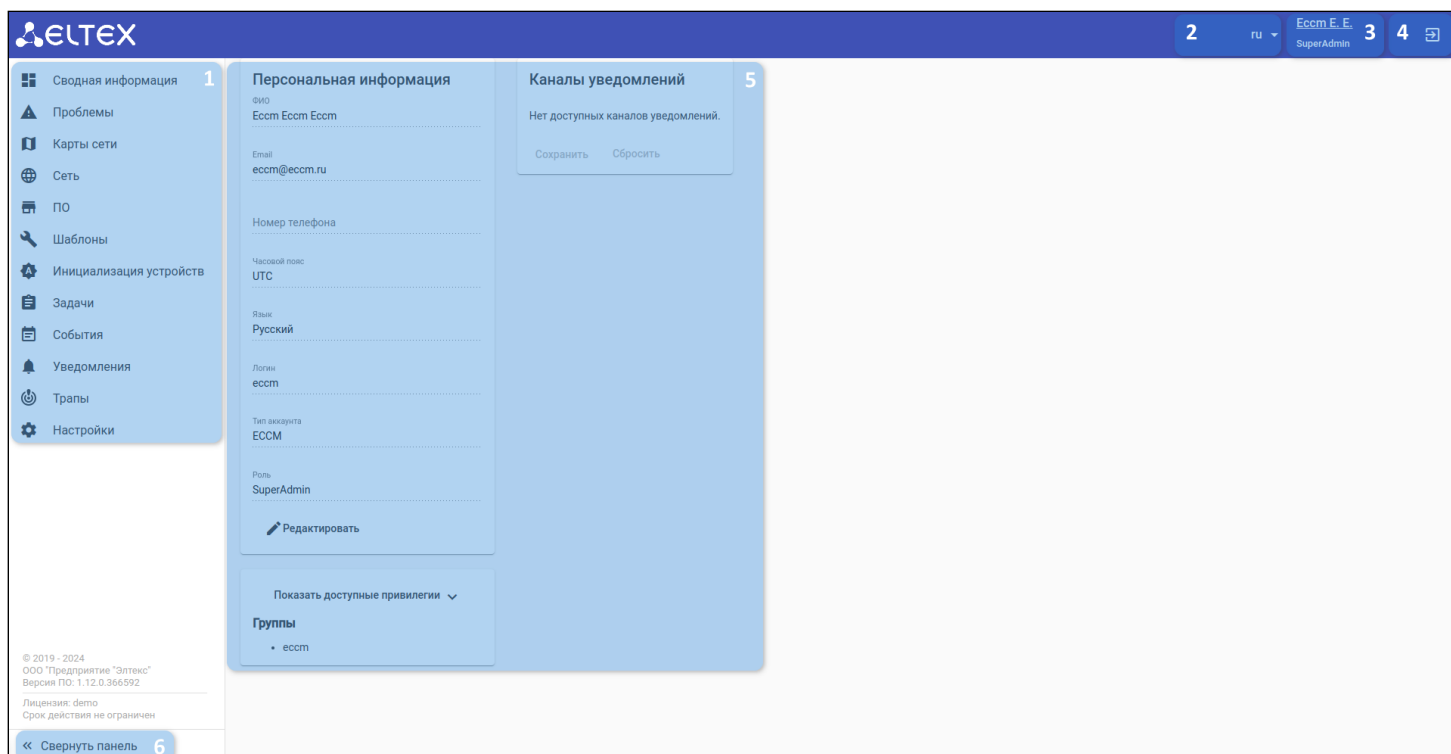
ELTEX

2 ru
Eccm E. E.
SuperAdmin
3
4

Сводная информация 1
Проблемы
Карты сети
Сеть
ПО
Шаблоны
Инициализация устройств
Задачи
События
Уведомления
Трапы
Настройки

© 2019 - 2024
ООО "Предприятие "Элтекс"
Версия ПО: 1.12.0.366592
Лицензия: demo
Срок действия не ограничен

« Свернуть панель 6

Персональная информация
ФИО
Eccm Eccm Eccm
Email
eccm@eccm.ru
Номер телефона
Часовой пояс
UTC
Язык
Русский
Логин
eccm
Тип аккаунта
ECCM
Роль
SuperAdmin
Редактировать

Показать доступные привилегии
Группы
• eccm

Каналы уведомлений 5
Нет доступных каналов уведомлений.
Сохранить Сбросить